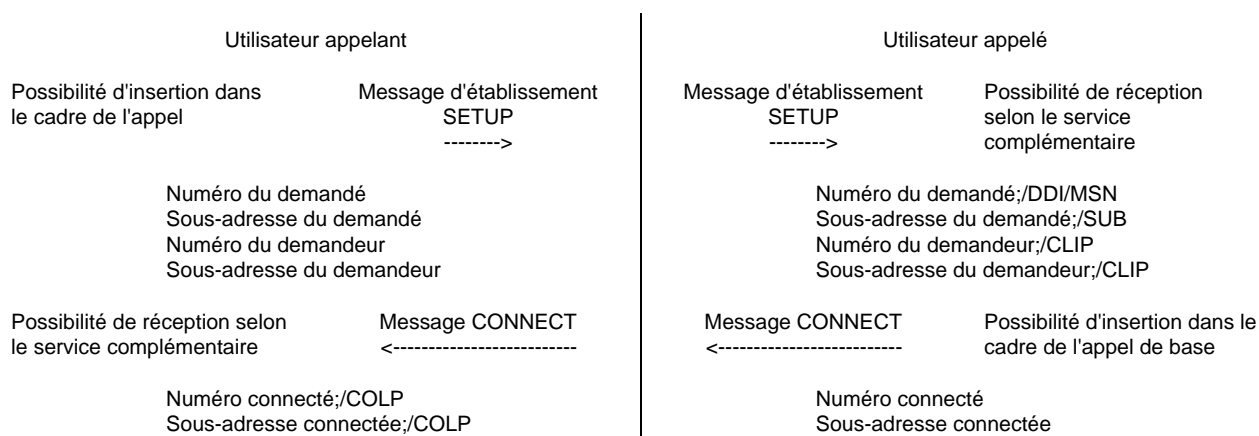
Utilisateur appelant

Possibilité d'insertion dans le cadre de l'appel

Message d'établissement SETUP -------->

Numéro du demandé
Sous-adresse du demandé
Numéro du demandeur
Sous-adresse du demandeur

Possibilité de réception selon le service complémentaire

Message CONNECT <-------------------------

Numéro connecté;/COLP
Sous-adresse connectée;/COLP

Utilisateur appelé

Message d'établissement SETUP -------->

Possibilité de réception selon le service complémentaire

Numéro du demandé;/DDI/MSN
Sous-adresse du demandé;/SUB
Numéro du demandeur;/CLIP
Sous-adresse du demandeur;/CLIP

Message CONNECT <-------------------------

Possibilité d'insertion dans le cadre de l'appel de base

Numéro connecté
Sous-adresse connectée